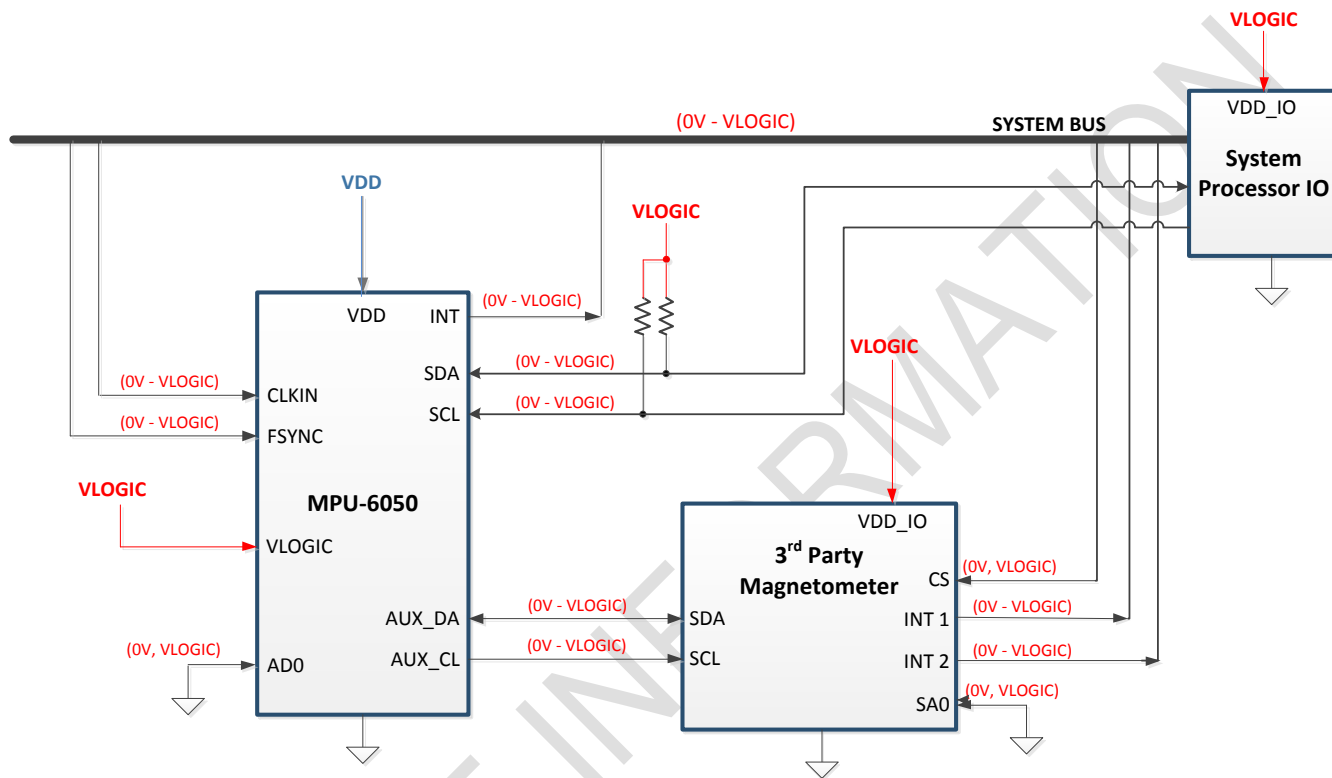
VLOGIC

VDD_IO

System Processor IO

(0V - VLOGIC)

SYSTEM BUS

VDD

VLOGIC

VDD

INT

(0V - VLOGIC)

SDA

(0V - VLOGIC)

SCL

(0V - VLOGIC)

CLKIN

(0V - VLOGIC)

FSYNC

(0V - VLOGIC)

VLOGIC

VLOGIC

MPU-6050

VLOGIC

VDD_IO

$3^{rd}$ Party Magnetometer

CS

(0V, VLOGIC)

AUX_DA

(0V - VLOGIC)

SDA

INT 1

(0V - VLOGIC)

AUX_CL

(0V - VLOGIC)

SCL

INT 2

(0V - VLOGIC)

(0V, VLOGIC)

AD0

SA0

(0V, VLOGIC)